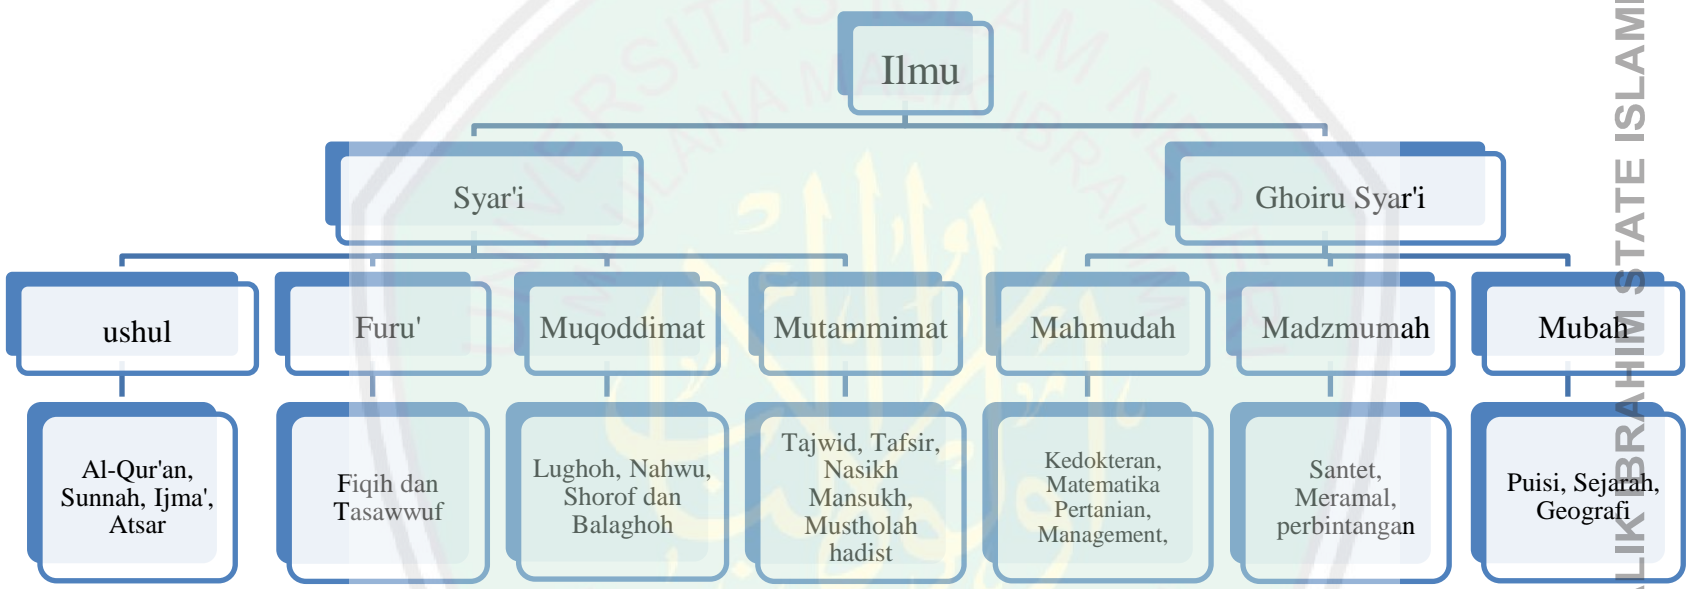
Ilmu

Syar'i

Ghoiru Syar'i

ushul

Furu'

Muqoddimat

Mutammimat

Mahmudah

Madzmumah

Mubah

Al-Qur'an, Sunnah, Ijma', Atsar

Fiqih dan Tasawwuf

Lughoh, Nahwu, Shorof dan Balaghoh

Tajwid, Tafsir, Nasikh Mansukh, Mustholah hadist

Kedokteran, Matematika Pertanian, Management,

Santet, Meramal, perbintangan

Puisi, Sejarah, Geografi

UNIVERSITAS ISLAM NEGERI MAULANA MALIK IBRAHIM

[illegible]LIK IBRAHIM STATE ISLAMI